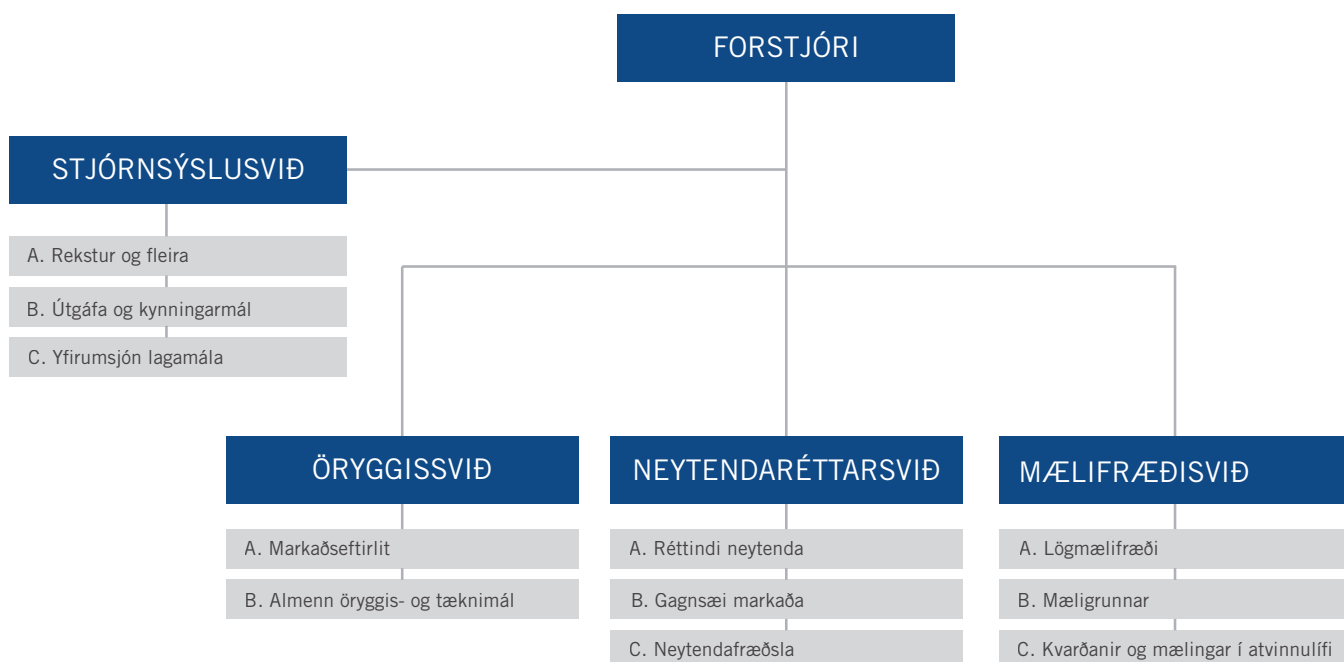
FORSTJÓRI

STJÓRNSÝSLUSVIÐ

A. Rekstur og fleira

B. Útgáfa og kynningarmál

C. Yfirumsjón lagamála

ÖRYGGISSVIÐ

A. Markaðseftirlit

B. Almenn öryggis- og tæknimál

NEYTENDARÉTTARSVIÐ

A. Réttindi neytenda

B. Gagnsæi markaða

C. Neytendafræðsla

MÆLIFRÆÐISVIÐ

A. Lögmælifræði

B. Mæligrunnar

C. Kvarðanir og mælingar í atvinnulífi